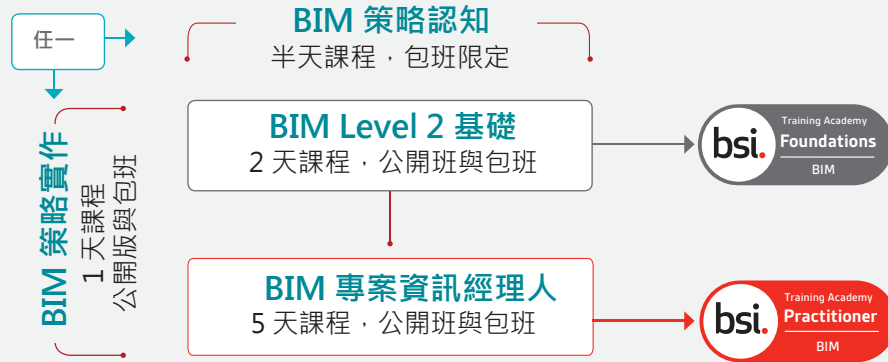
任一

BIM 策略認知
半天課程，包班限定

BIM 策略實作
1 天課程
公開版與包班

BIM Level 2 基礎
2 天課程，公開班與包班

bsi. Training Academy Foundations BIM

BIM 專案資訊經理人
5 天課程，公開班與包班

bsi. Training Academy Practitioner BIM